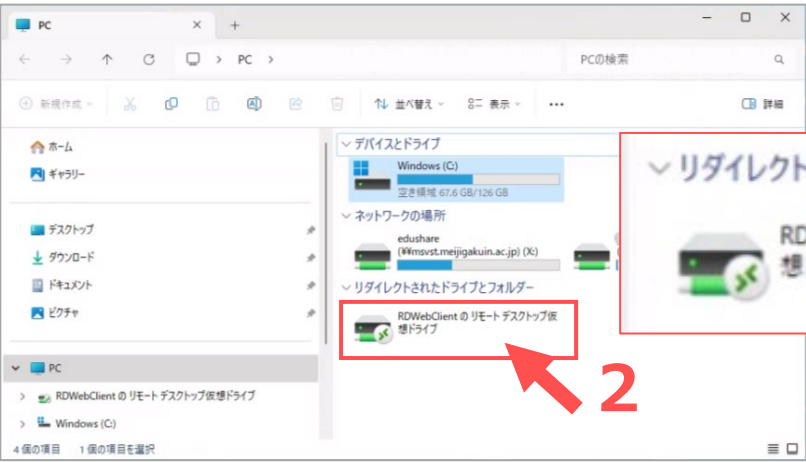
PC
+
PC >
PCの検索
新規作成
並べ替え
表示
...
詳細
ホーム
ギャラリー
デスクトップ
ダウンロード
ドキュメント
ピクチャ
PC
RDWebClient の リモート デスクトップ仮想ドライブ
Windows (C:)
4 個の項目　1 個の項目を選択
デバイスとドライブ
Windows (C:)
空き領域 67.6 GB/126 GB
ネットワークの場所
edushare
(¥¥msvst.meijigakuin.ac.jp) (X:)
リダイレクトされたドライブとフォルダー
RDWebClient の リモート デスクトップ仮想ドライブ
リダイレクト
RD
想
2